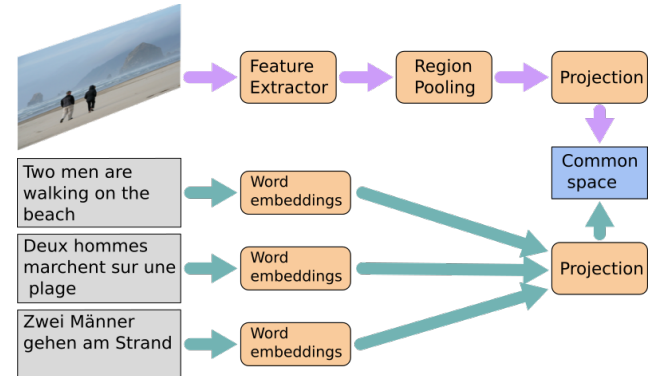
Feature Extractor

Region Pooling

Projection

Common space

Two men are walking on the beach

Word embeddings

Deux hommes marchent sur une plage

Word embeddings

Projection

Zwei Männer gehen am Strand

Word embeddings